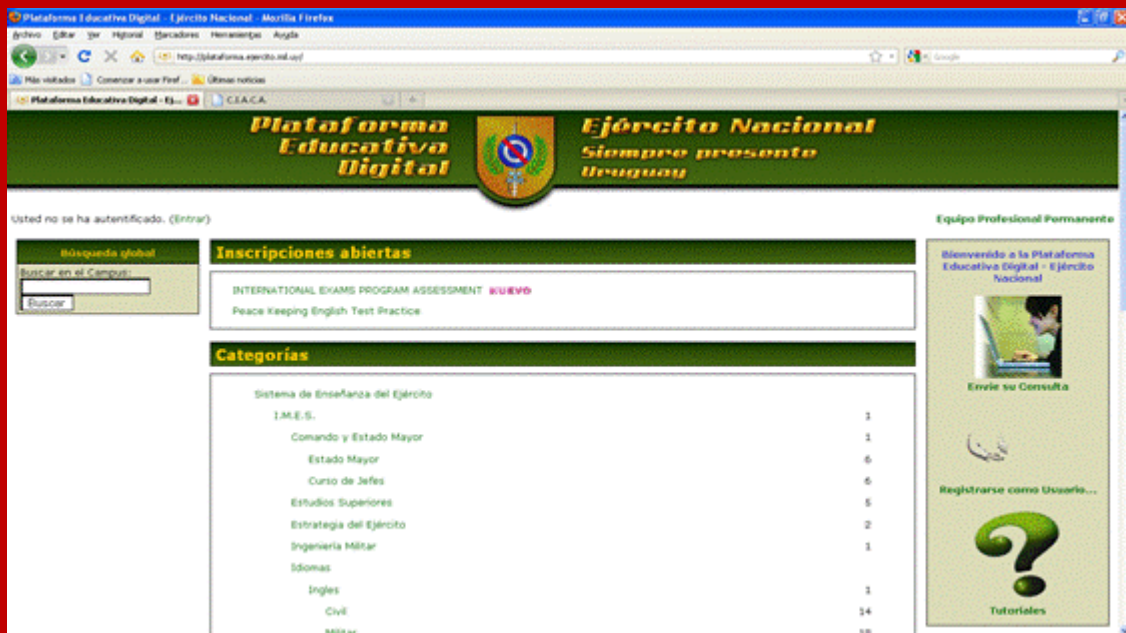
Plataforma Educativa Digital - Ejército Nacional - Mozilla Firefox

Archivo Editar Ver Historial Marcadores Herramientas Ayuda

http://plataforma.ejercito.mil.uy/

Google

Más visitados Comenzar a usar Firef... Últimas noticias

Plataforma Educativa Digital - Ej... C.E.A.C.A.

Plataforma Educativa Digital

Ejército Nacional
Siempre presente
Uruguay

Usted no se ha autentificado. (Entrar)

Equipo Profesional Permanente

Búsqueda global

Buscar en el Campus:

Buscar

Inscripciones abiertas

INTERNATIONAL EXAMS PROGRAM ASSESSMENT NUEVO

Peace Keeping English Test Practice

Categorías

Sistema de Enseñanza del Ejército

| | |
|---|---|
| I.M.E.S. | 1 |
| Comando y Estado Mayor | 1 |
| Estado Mayor | 6 |
| Curso de Jefes | 6 |
| Estudios Superiores | 5 |
| Estrategia del Ejército | 2 |
| Ingeniería Militar | 1 |
| Idiomas | |
| Ingles | 1 |
| Civil | 14 |
| Militar | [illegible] |

Bienvenido a la Plataforma Educativa Digital - Ejército Nacional

Envíe su Consulta

Registrarse como Usuario...

Tutoriales